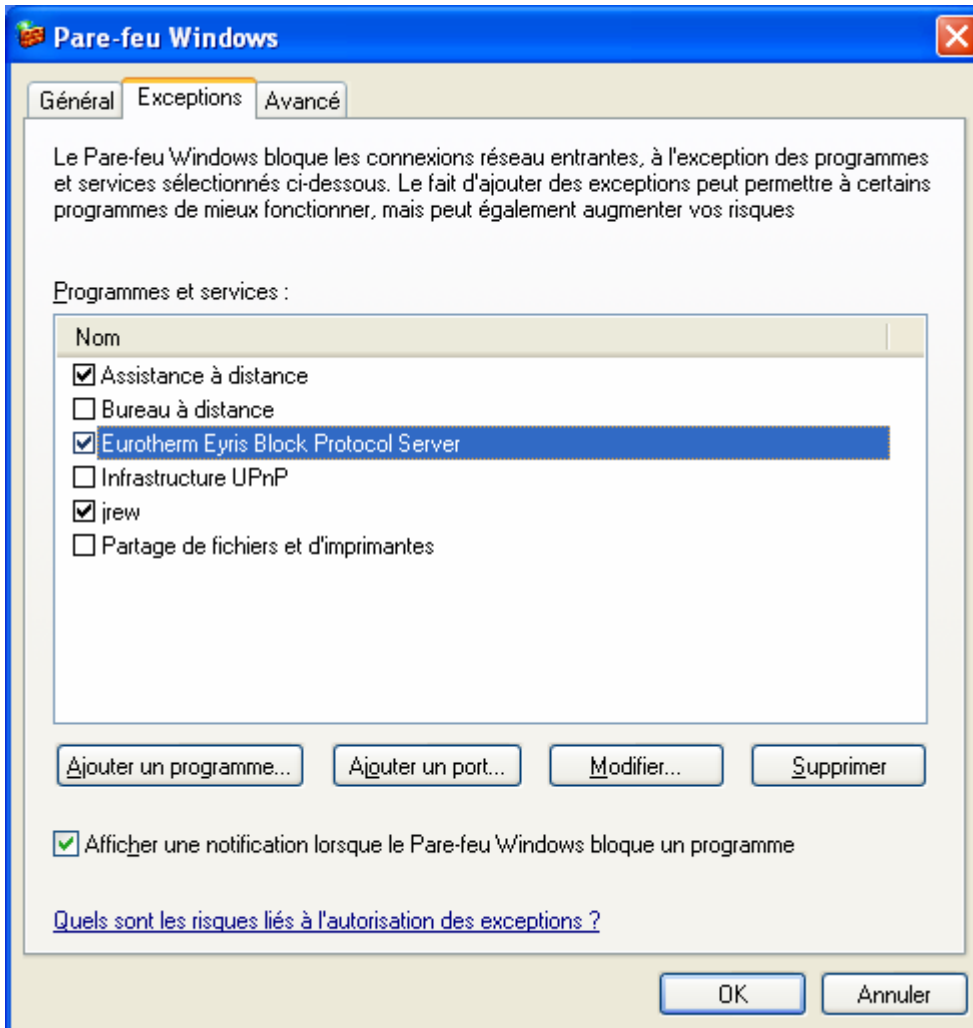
Pare-feu Windows

Général | Exceptions | Avancé

Le Pare-feu Windows bloque les connexions réseau entrantes, à l'exception des programmes et services sélectionnés ci-dessous. Le fait d'ajouter des exceptions peut permettre à certains programmes de mieux fonctionner, mais peut également augmenter vos risques

Programmes et services :

| Nom |
|---|
| ☑ Assistance à distance |
| ☐ Bureau à distance |
| ☑ Eurotherm Eyris Block Protocol Server |
| ☐ Infrastructure UPnP |
| ☑ jrew |
| ☐ Partage de fichiers et d'imprimantes |

Ajouter un programme... | Ajouter un port... | Modifier... | Supprimer

☑ Afficher une notification lorsque le Pare-feu Windows bloque un programme

Quels sont les risques liés à l'autorisation des exceptions ?

OK | Annuler